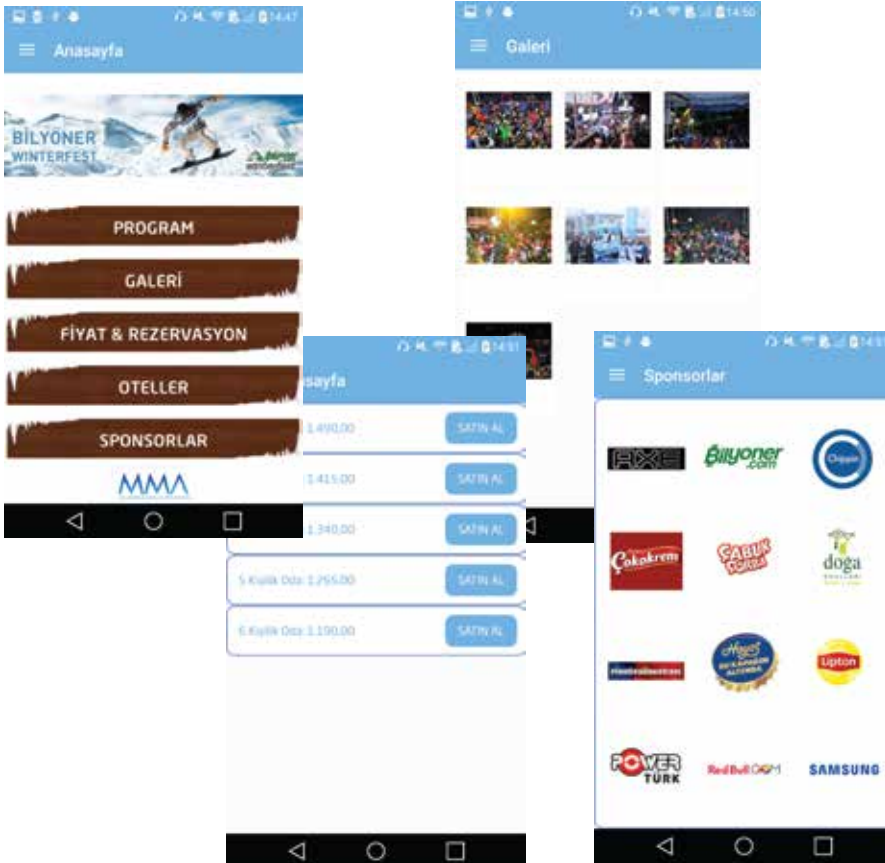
14:47
Anasayfa

BİLYONER WINTERFEST

PROGRAM
GALERİ
FİYAT & REZERVASYON
OTELLER
SPONSORLAR

MMA

14:50
Galeri

14:51
sayfa

1.490,00 SATIN AL
1.415,00 SATIN AL
1.340,00 SATIN AL
5 Kişilik Oda: 1.265,00 SATIN AL
6 Kişilik Oda: 1.190,00 SATIN AL

14:5
Sponsorlar

AXE
Bilyoner.com
Çokokrem
ÇABUK
doga
Lipton
POWER TÜRK
RedBull
SAMSUNG